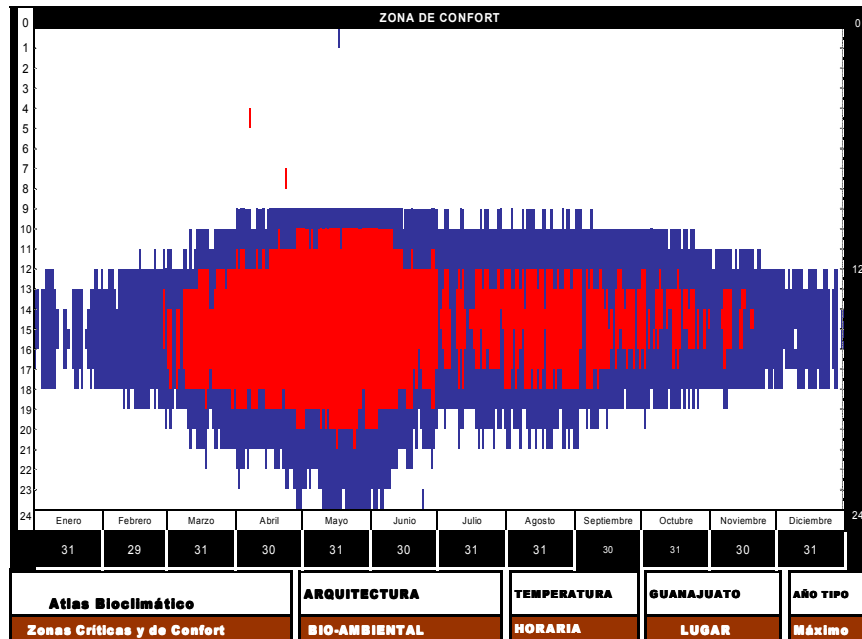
ZONA DE CONFORT

0
1
2
3
4
5
6
7
8
9
10
11
12
13
14
15
16
17
18
19
20
21
22
23
24

0
12
24

| Enero | Febrero | Marzo | Abril | Mayo | Junio | Julio | Agosto | Septiembre | Octubre | Noviembre | Diciembre |
|---|---|---|---|---|---|---|---|---|---|---|---|
| 31 | 29 | 31 | 30 | 31 | 30 | 31 | 31 | 30 | 31 | 30 | 31 |

Atlas Bioclimático
Zonas Criticas y de Confort

ARQUITECTURA
BIO-AMBIENTAL

TEMPERATURA
HORARIA

GUANAJUATO
LUGAR

AÑO TIPO
Máximo